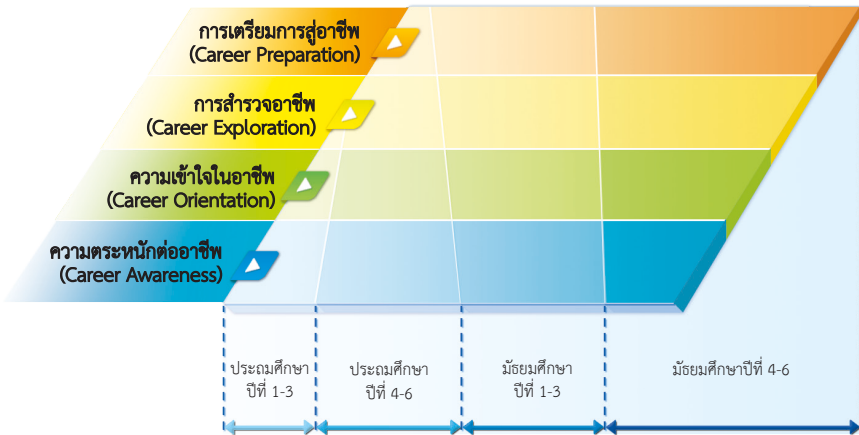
การเตรียมการสู่อาชีพ
(Career Preparation)

การสำรวจอาชีพ
(Career Exploration)

ความเข้าใจในอาชีพ
(Career Orientation)

ความตระหนักต่ออาชีพ
(Career Awareness)

ประถมศึกษา ปีที่ 1-3

ประถมศึกษา ปีที่ 4-6

มัธยมศึกษา ปีที่ 1-3

มัธยมศึกษาปีที่ 4-6